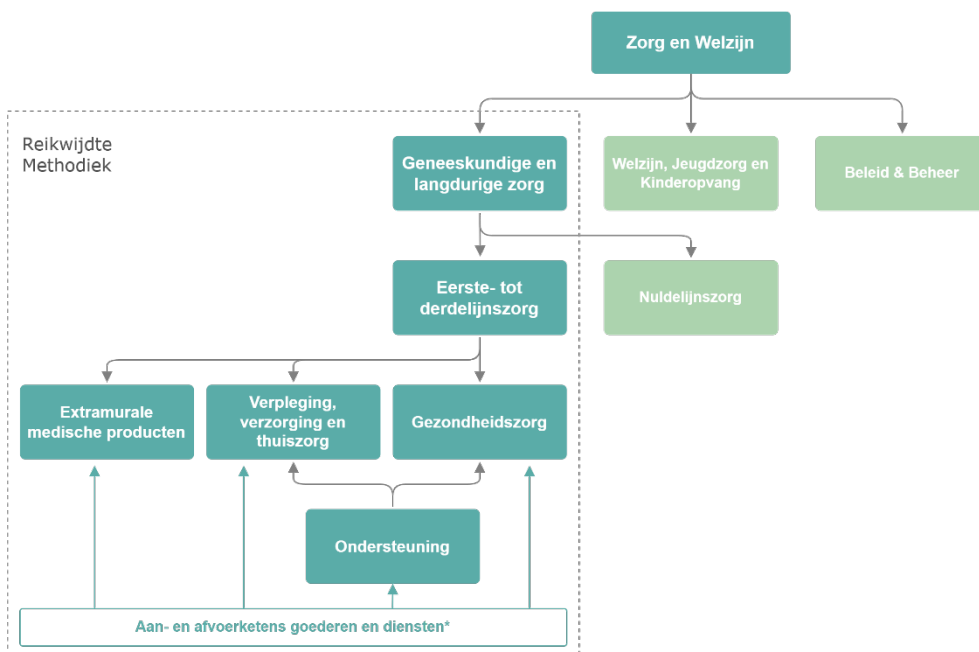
Zorg en Welzijn

Reikwijdte Methodiek

Geneeskundige en langdurige zorg

Welzijn, Jeugdzorg en Kinderopvang

Beleid & Beheer

Eerste- tot derdelijnszorg

Nuldelijnszorg

Extramurale medische producten

Verpleging, verzorging en thuiszorg

Gezondheidszorg

Ondersteuning

Aan- en afvoerketens goederen en diensten*